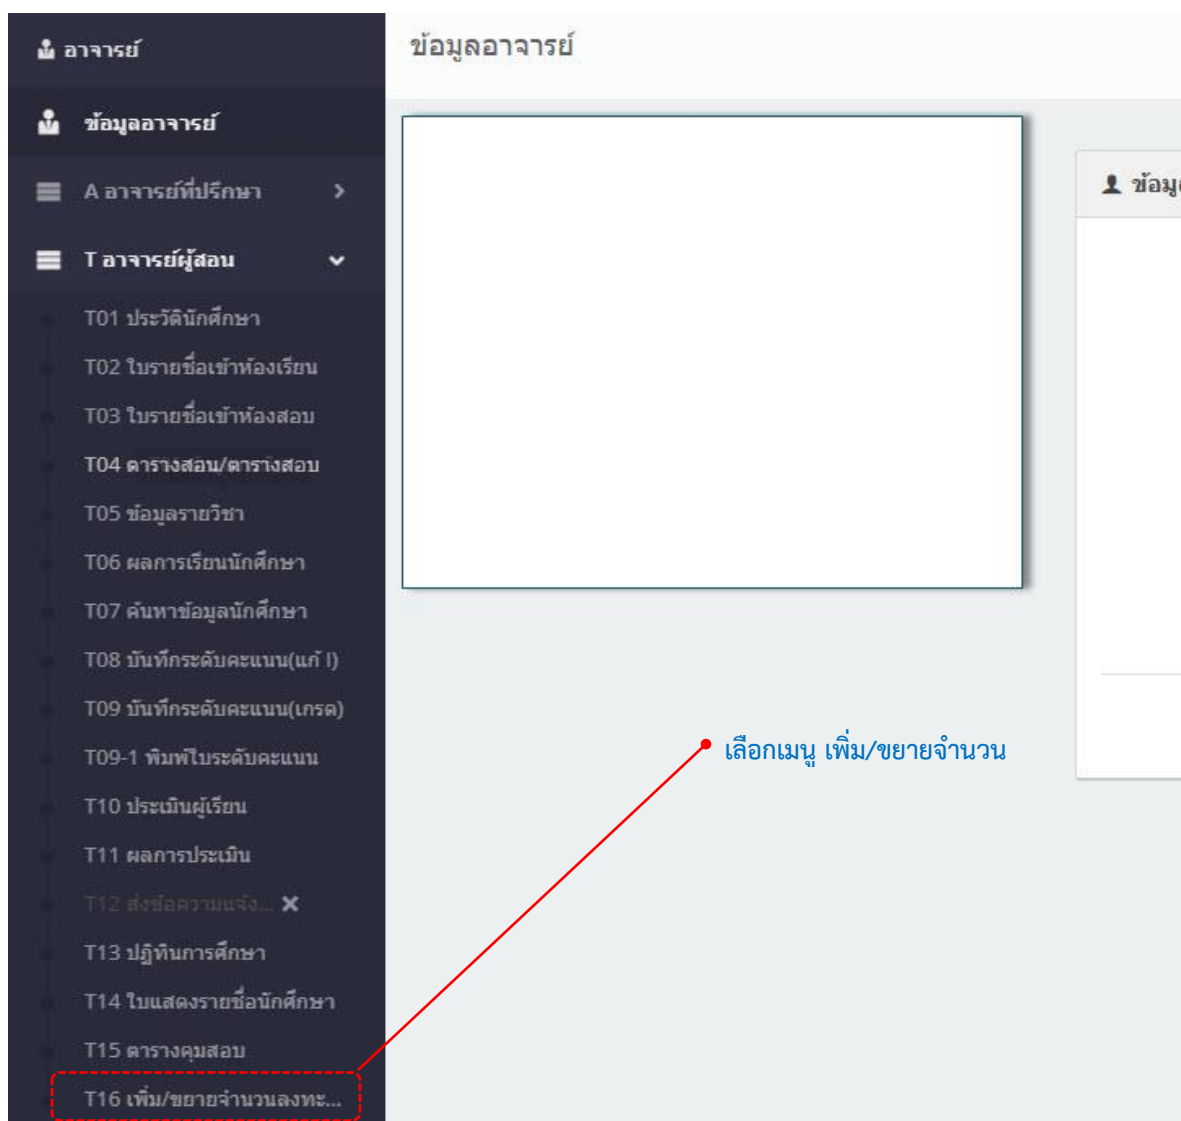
อาจารย์

ข้อมูลอาจารย์

A อาจารย์ที่ปรึกษา

T อาจารย์ผู้สอน

T01 ประวัตินักศึกษา

T02 ใบรายชื่อเข้าห้องเรียน

T03 ใบรายชื่อเข้าห้องสอบ

T04 ตารางสอน/ตารางสอบ

T05 ข้อมูลรายวิชา

T06 ผลการเรียนนักศึกษา

T07 ค้นหาข้อมูลนักศึกษา

T08 บันทึกระดับคะแนน(แก้ I)

T09 บันทึกระดับคะแนน(เกรด)

T09-1 พิมพ์ใบระดับคะแนน

T10 ประเมินผู้เรียน

T11 ผลการประเมิน

T12 ส่งข้อความแจ้ง... ✕

T13 ปฏิทินการศึกษา

T14 ใบแสดงรายชื่อนักศึกษา

T15 ตารางคุมสอบ

T16 เพิ่ม/ขยายจำนวนลงทะ...

ข้อมูลอาจารย์

ข้อมู

เลือกเมนู เพิ่ม/ขยายจำนวน